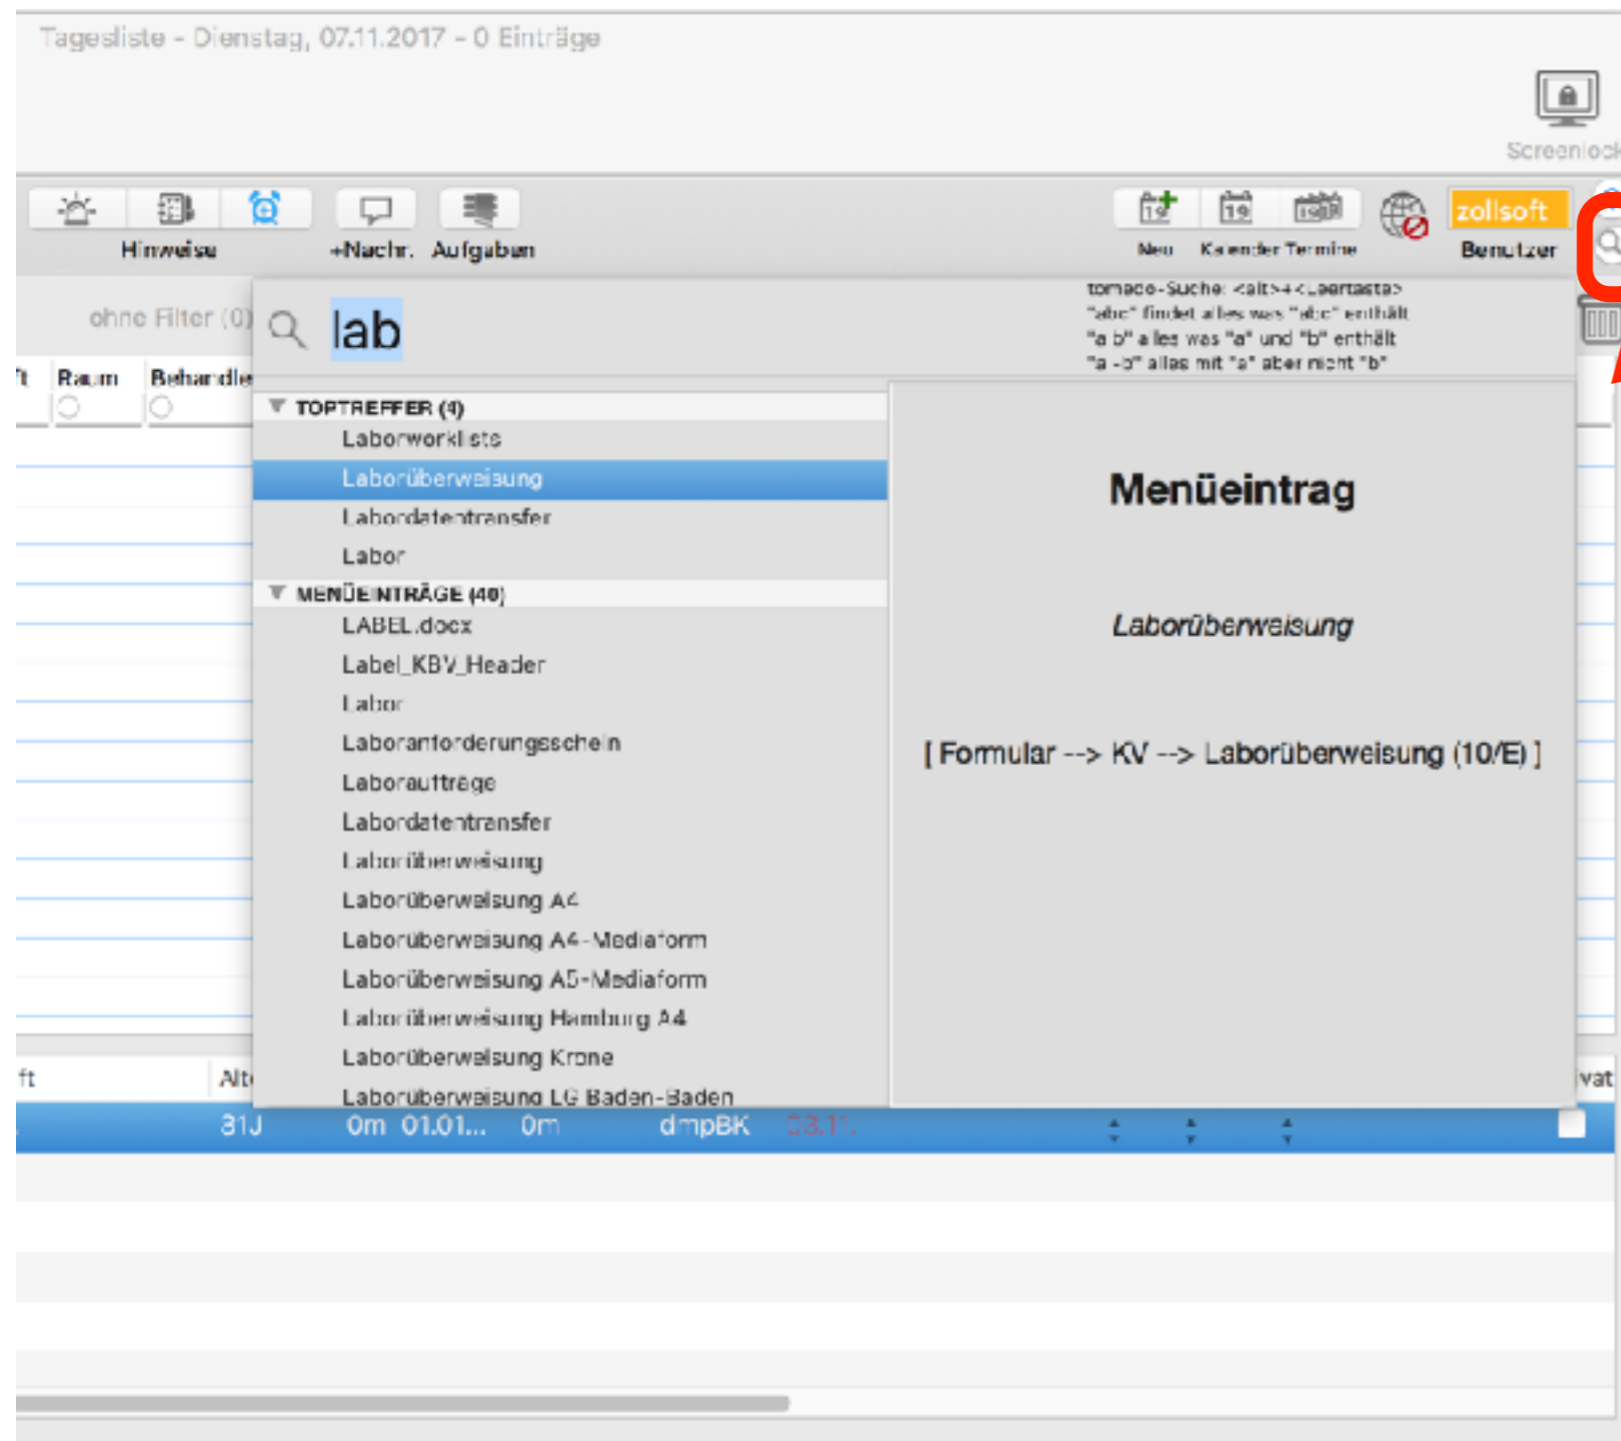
Tagesliste - Dienstag, 07.11.2017 - 0 Einträge

Screenlock

Hinweise +Nachr. Aufgaben

Neu Kalender Termine

zollsoft

Benutzer

ohne Filter (0)

ft Raum Behandle

lab

tornado-Suche: <alt>+<Leertaste>
"abc" findet alles was "abc" enthält
"a b" alles was "a" und "b" enthält
"a -b" alles mit "a" aber nicht "b"

TOPTREFFER (4)
Laborworkliste
Laborüberweisung
Labordatentransfer
Labor
MENÜEINTRÄGE (40)
LABEL.docx
Label_KBV_Header
Labor
Laboranforderungsschein
Laboraufträge
Labordatentransfer
Laborüberweisung
Laborüberweisung A4
Laborüberweisung A4-Mediaform
Laborüberweisung A5-Mediaform
Laborüberweisung Hamburg A4
Laborüberweisung Krone
Laborüberweisung LG Baden-Baden

Menüeintrag

Laborüberweisung

[ Formular --> KV --> Laborüberweisung (10/E) ]

ft Alt vat

31J 0m 01.01... 0m dmpBK 03.11.